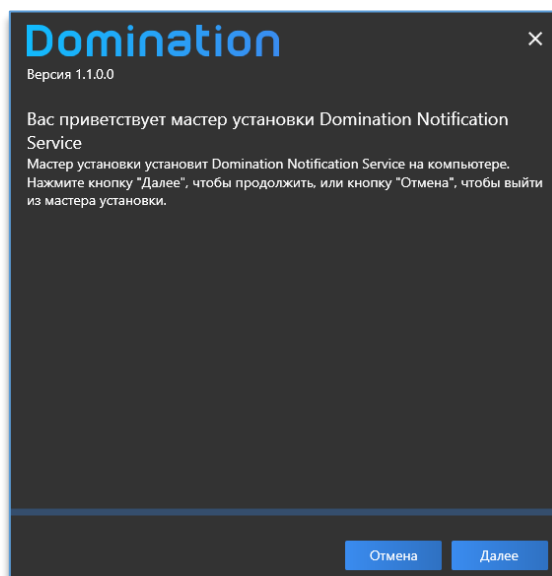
Domination
Версия 1.1.0.0

×

Вас приветствует мастер установки Domination Notification Service
Мастер установки установит Domination Notification Service на компьютере. Нажмите кнопку "Далее", чтобы продолжить, или кнопку "Отмена", чтобы выйти из мастера установки.

Отмена
Далее